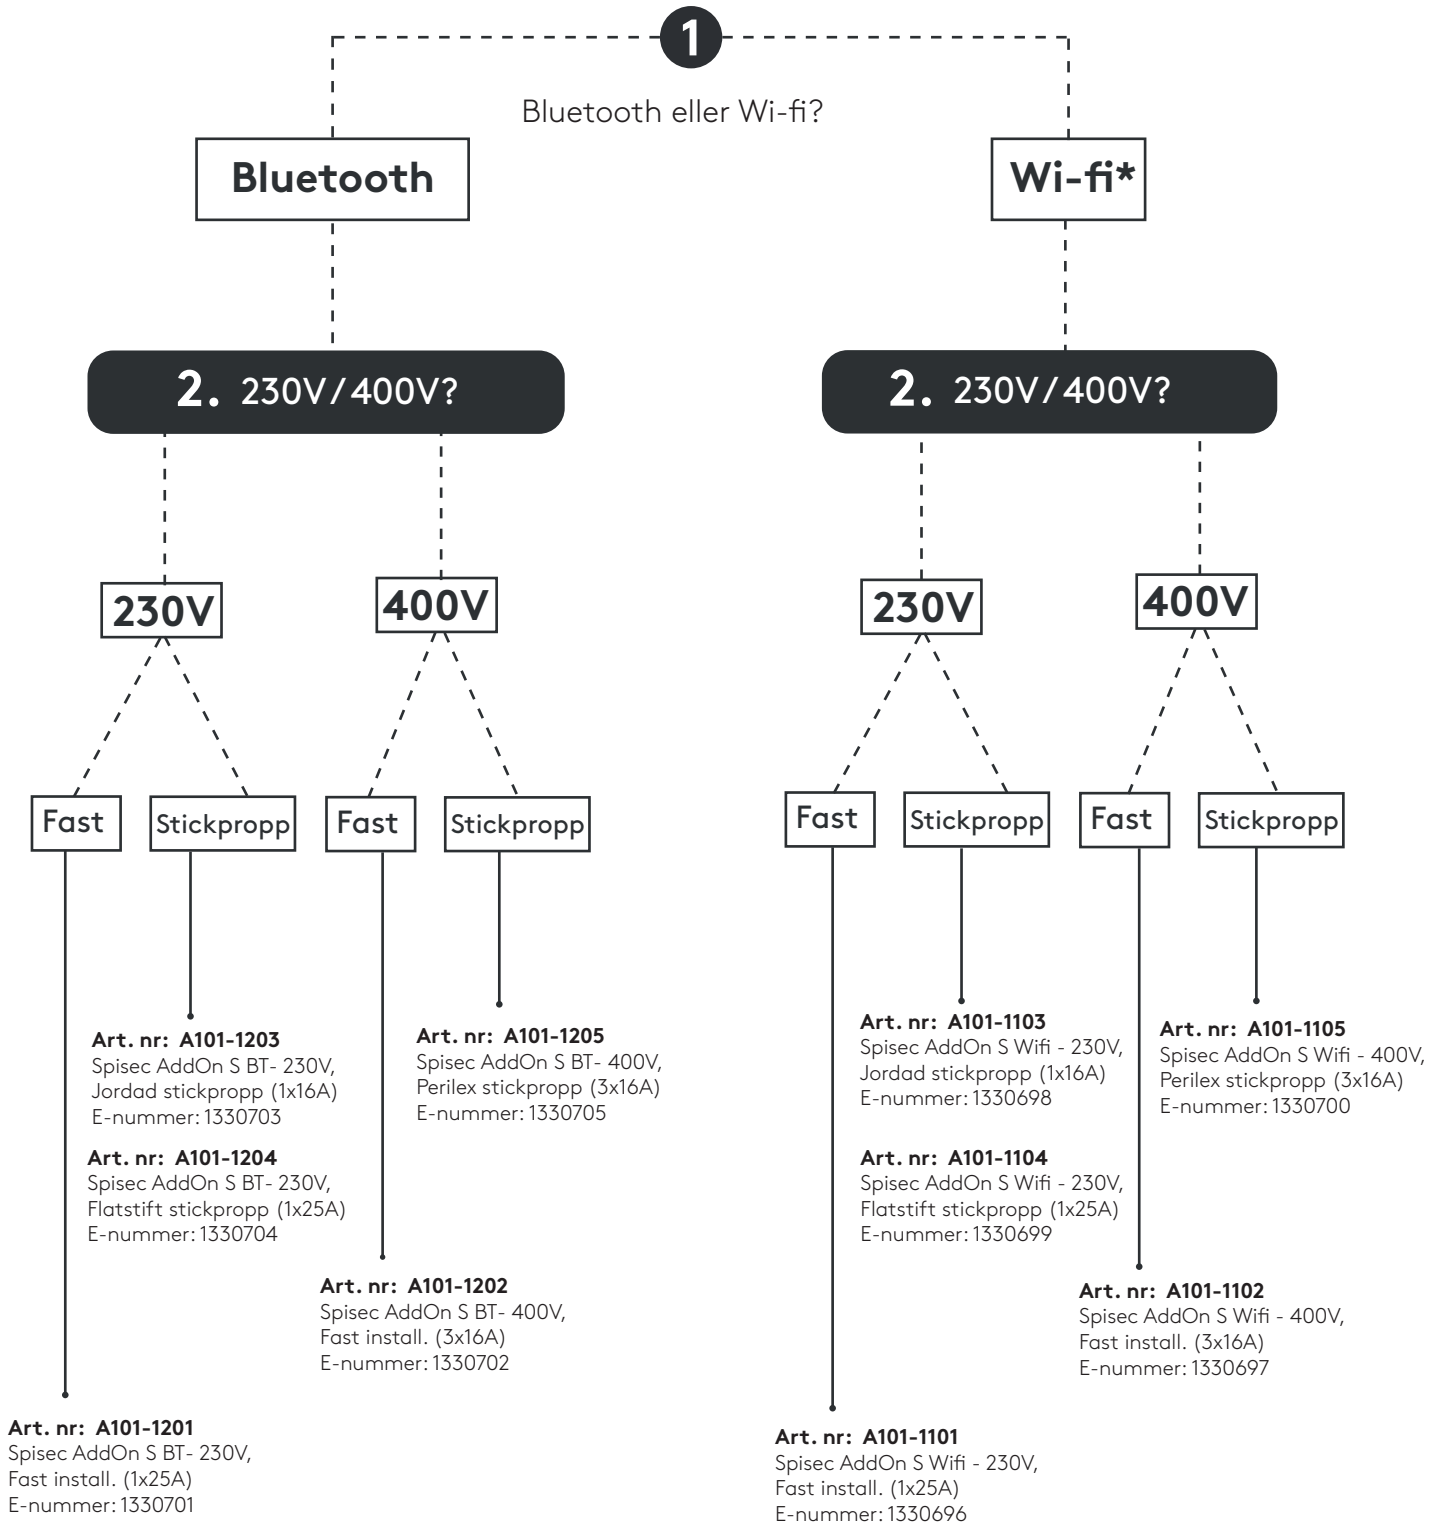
1

Bluetooth eller Wi-fi?

Bluetooth

Wi-fi*

2. 230V/400V?

2. 230V/400V?

230V

400V

230V

400V

Fast

Stickpropp

Fast

Stickpropp

Fast

Stickpropp

Fast

Stickpropp

**Art. nr: A101-1203**
Spisec AddOn S BT- 230V,
Jordad stickpropp (1x16A)
E-nummer: 1330703

**Art. nr: A101-1204**
Spisec AddOn S BT- 230V,
Flatstift stickpropp (1x25A)
E-nummer: 1330704

**Art. nr: A101-1205**
Spisec AddOn S BT- 400V,
Perilex stickpropp (3x16A)
E-nummer: 1330705

**Art. nr: A101-1202**
Spisec AddOn S BT- 400V,
Fast install. (3x16A)
E-nummer: 1330702

**Art. nr: A101-1201**
Spisec AddOn S BT- 230V,
Fast install. (1x25A)
E-nummer: 1330701

**Art. nr: A101-1103**
Spisec AddOn S Wifi - 230V,
Jordad stickpropp (1x16A)
E-nummer: 1330698

**Art. nr: A101-1104**
Spisec AddOn S Wifi - 230V,
Flatstift stickpropp (1x25A)
E-nummer: 1330699

**Art. nr: A101-1105**
Spisec AddOn S Wifi - 400V,
Perilex stickpropp (3x16A)
E-nummer: 1330700

**Art. nr: A101-1102**
Spisec AddOn S Wifi - 400V,
Fast install. (3x16A)
E-nummer: 1330697

**Art. nr: A101-1101**
Spisec AddOn S Wifi - 230V,
Fast install. (1x25A)
E-nummer: 1330696